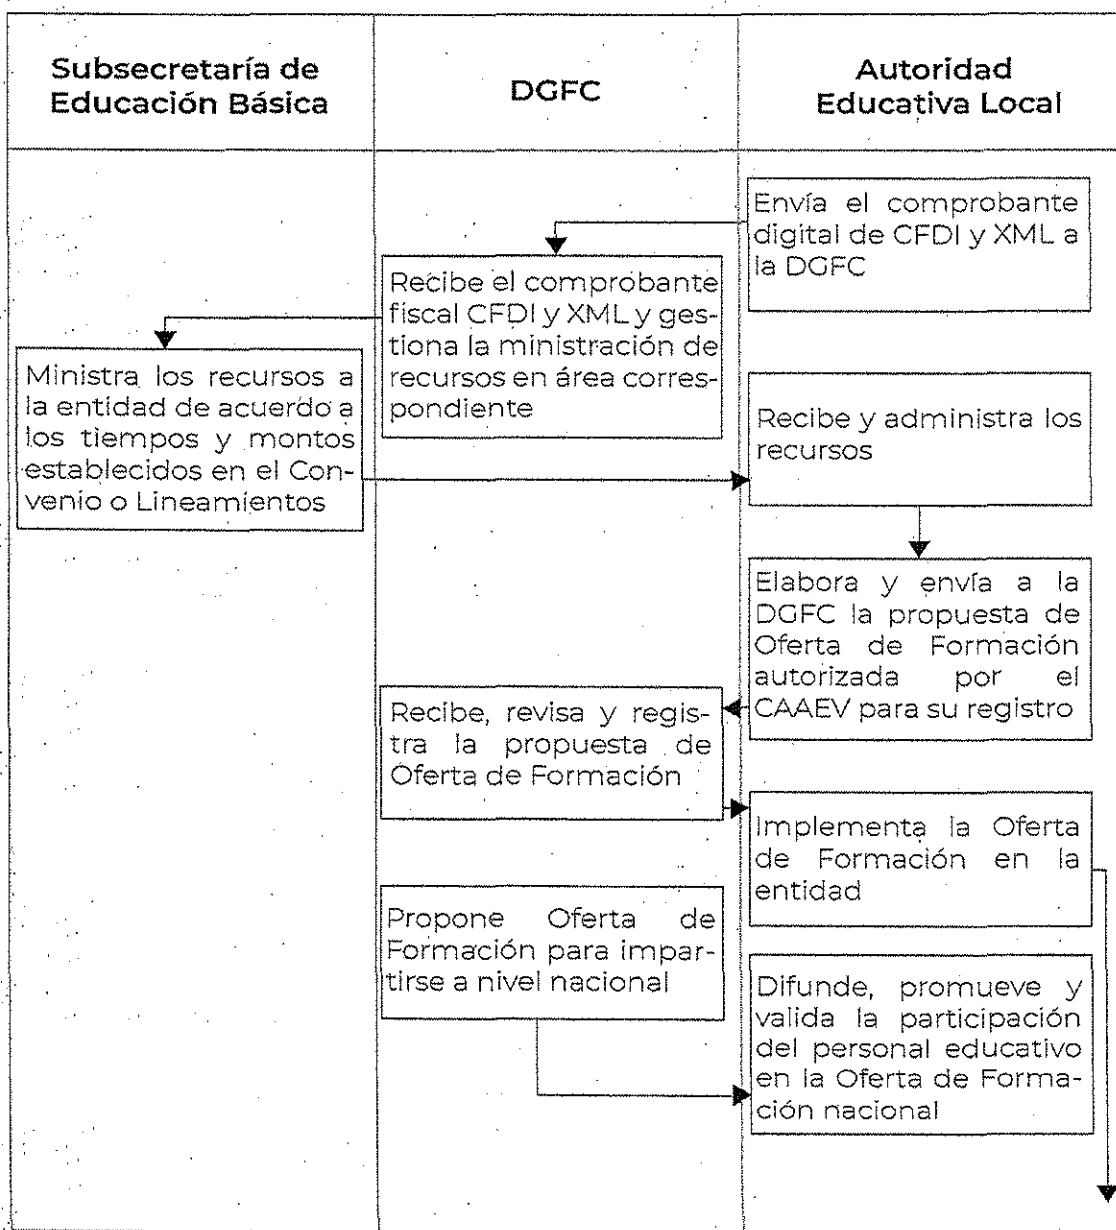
| Subsecretaría de Educación Básica | DGFC | Autoridad Educativa Local |
|---|---|---|

Envía el comprobante digital de CFDI y XML a la DGFC

Recibe el comprobante fiscal CFDI y XML y gestiona la ministración de recursos en área correspondiente

Ministra los recursos a la entidad de acuerdo a los tiempos y montos establecidos en el Convenio o Lineamientos

Recibe y administra los recursos

Elabora y envía a la DGFC la propuesta de Oferta de Formación autorizada por el CAAEV para su registro

Recibe, revisa y registra la propuesta de Oferta de Formación

Implementa la Oferta de Formación en la entidad

Propone Oferta de Formación para impartirse a nivel nacional

Difunde, promueve y valida la participación del personal educativo en la Oferta de Formación nacional